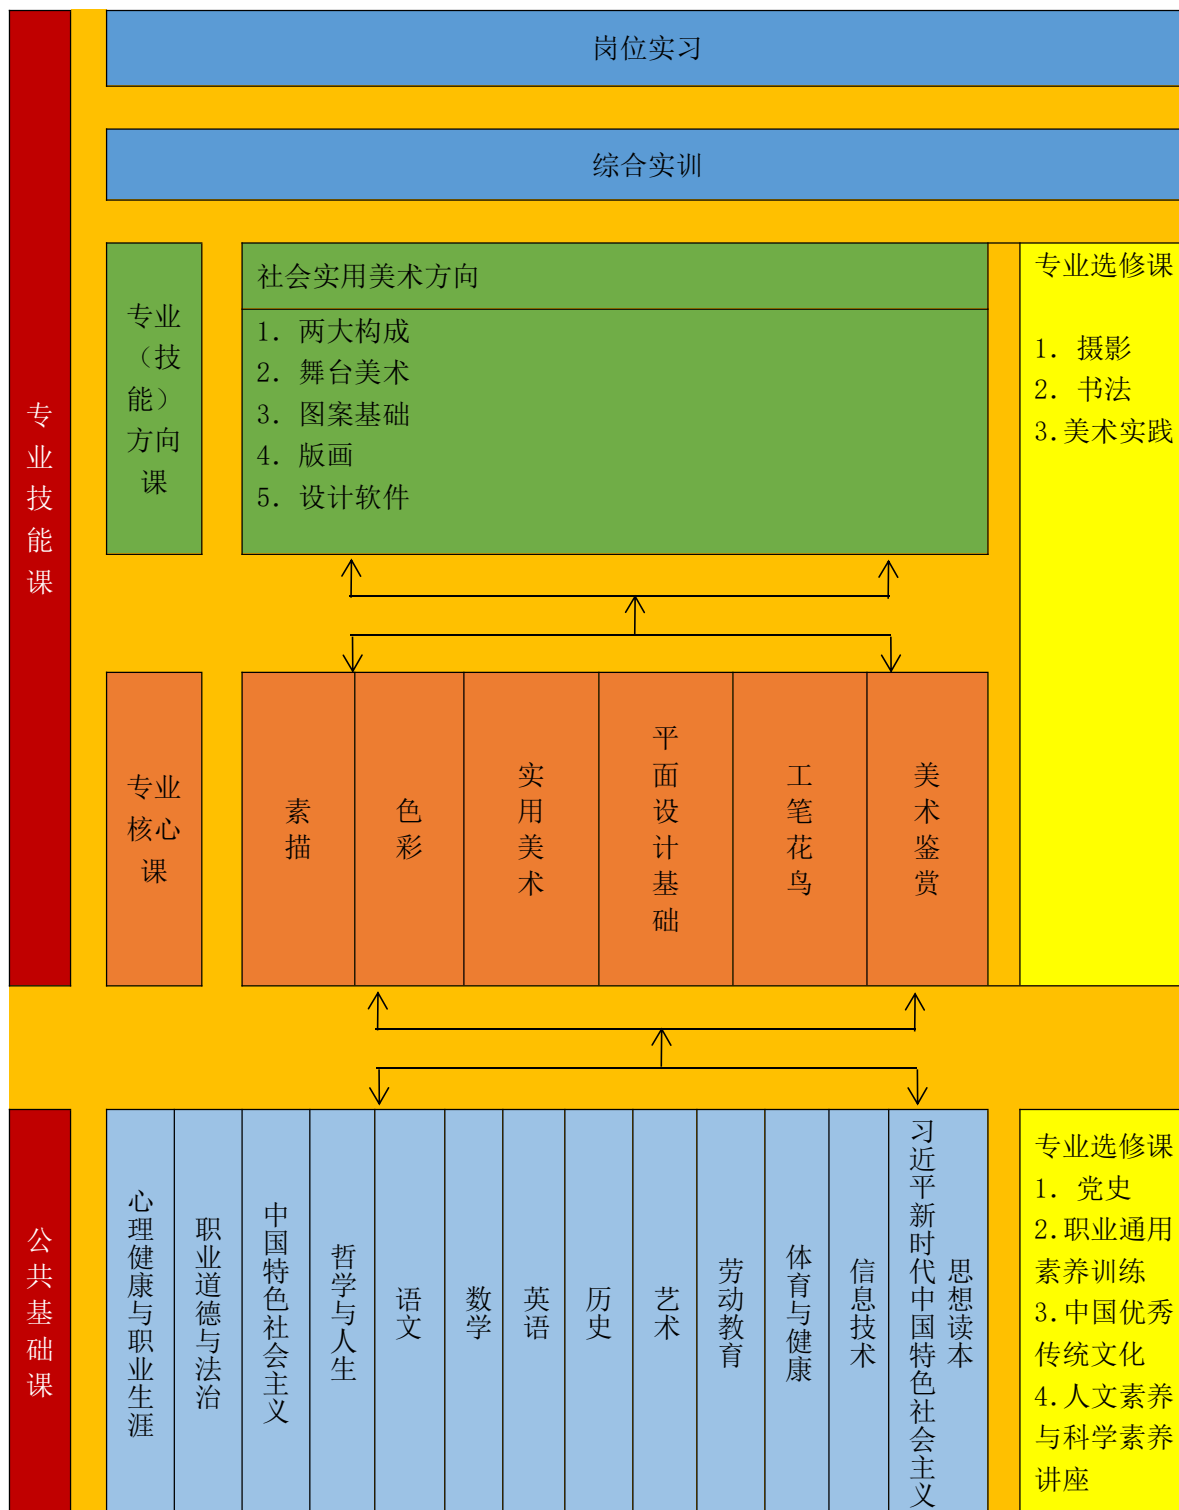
专业技能课

岗位实习

综合实训

专业（技能）方向课

社会实用美术方向

1. 两大构成
2. 舞台美术
3. 图案基础
4. 版画
5. 设计软件

专业选修课

1. 摄影
2. 书法
3. 美术实践

专业核心课

| 素描 | 色彩 | 实用美术 | 平面设计基础 | 工笔花鸟 | 美术鉴赏 |
|---|---|---|---|---|---|

公共基础课

| 心理健康与职业生涯 | 职业道德与法治 | 中国特色社会主义 | 哲学与人生 | 语文 | 数学 | 英语 | 历史 | 艺术 | 劳动教育 | 体育与健康 | 信息技术 | 习近平新时代中国特色社会主义思想读本 |
|---|---|---|---|---|---|---|---|---|---|---|---|---|

专业选修课
1. 党史
2.职业通用素养训练
3.中国优秀传统文化
4.人文素养与科学素养讲座